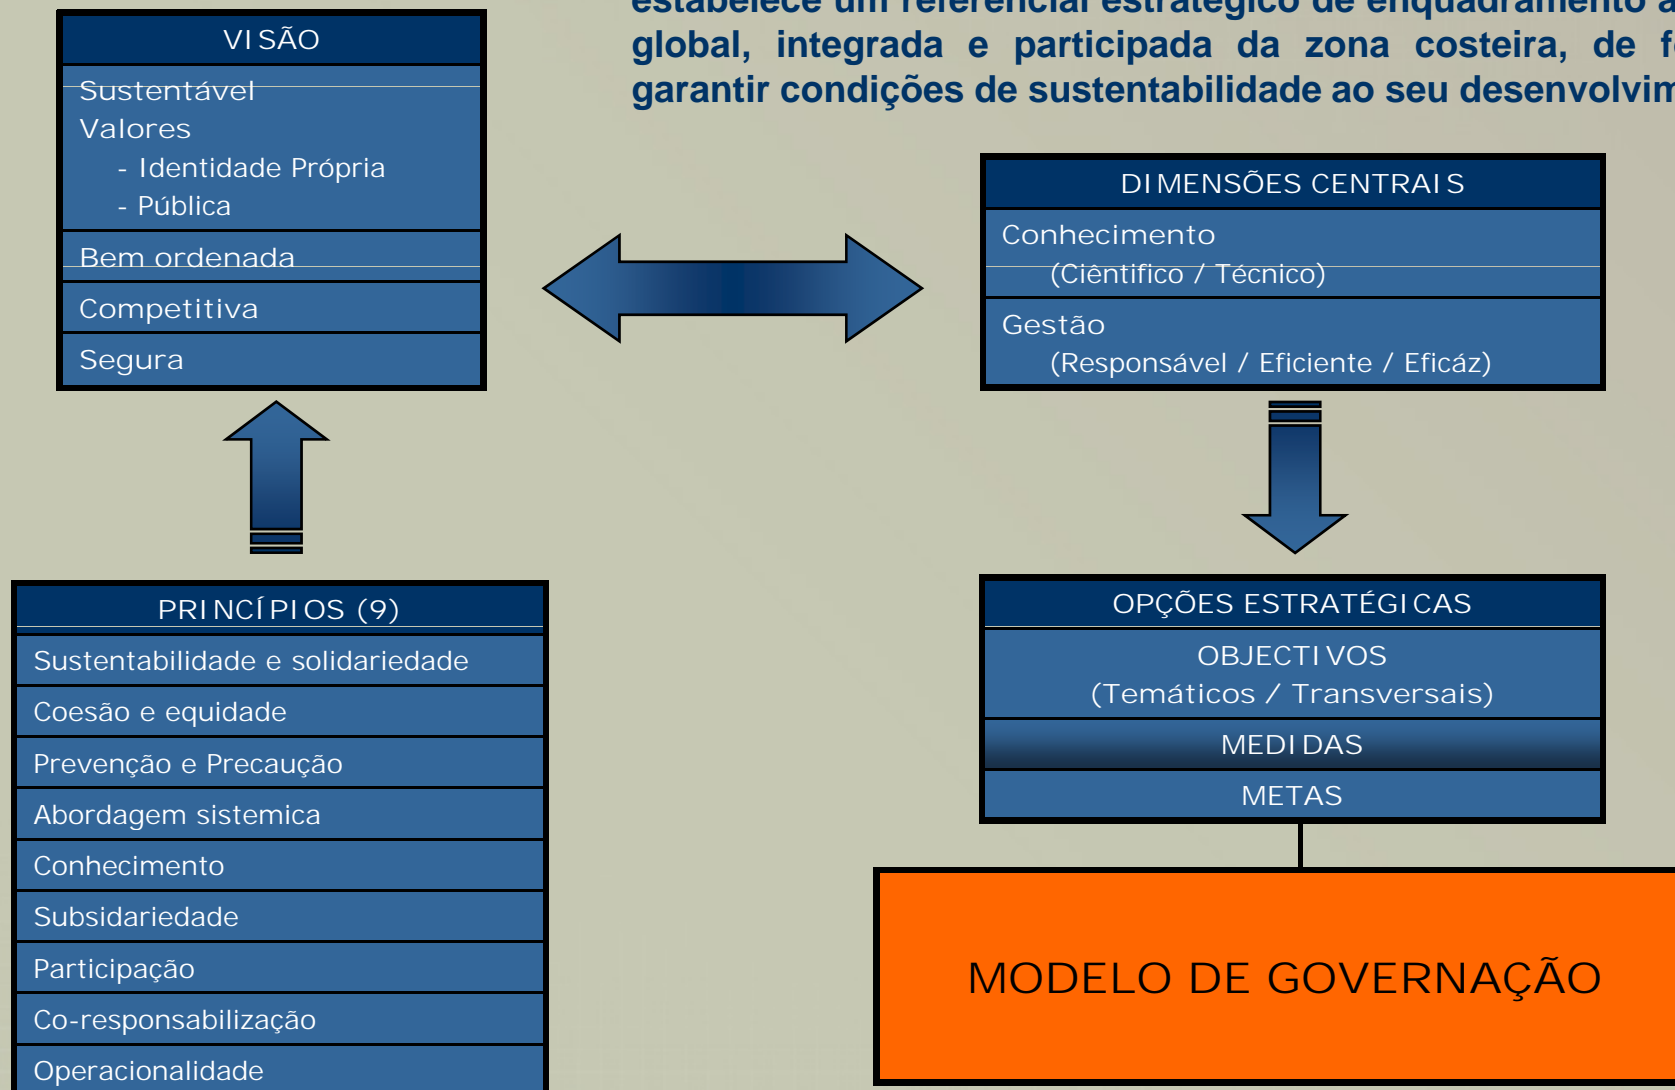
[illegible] estabelece um referencial estratégico de enquadramento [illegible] global, integrada e participada da zona costeira, de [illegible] garantir condições de sustentabilidade ao seu desenvolvim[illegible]

VISÃO
Sustentável
Valores
- Identidade Própria
- Pública
Bem ordenada
Competitiva
Segura

DIMENSÕES CENTRAIS
Conhecimento
(Ciêntifico / Técnico)
Gestão
(Responsável / Eficiente / Eficáz)

PRINCÍPIOS (9)
Sustentabilidade e solidariedade
Coesão e equidade
Prevenção e Precaução
Abordagem sistemica
Conhecimento
Subsidariedade
Participação
Co-responsabilização
Operacionalidade

OPÇÕES ESTRATÉGICAS
OBJECTIVOS
(Temáticos / Transversais)
MEDIDAS
METAS

MODELO DE GOVERNAÇÃO